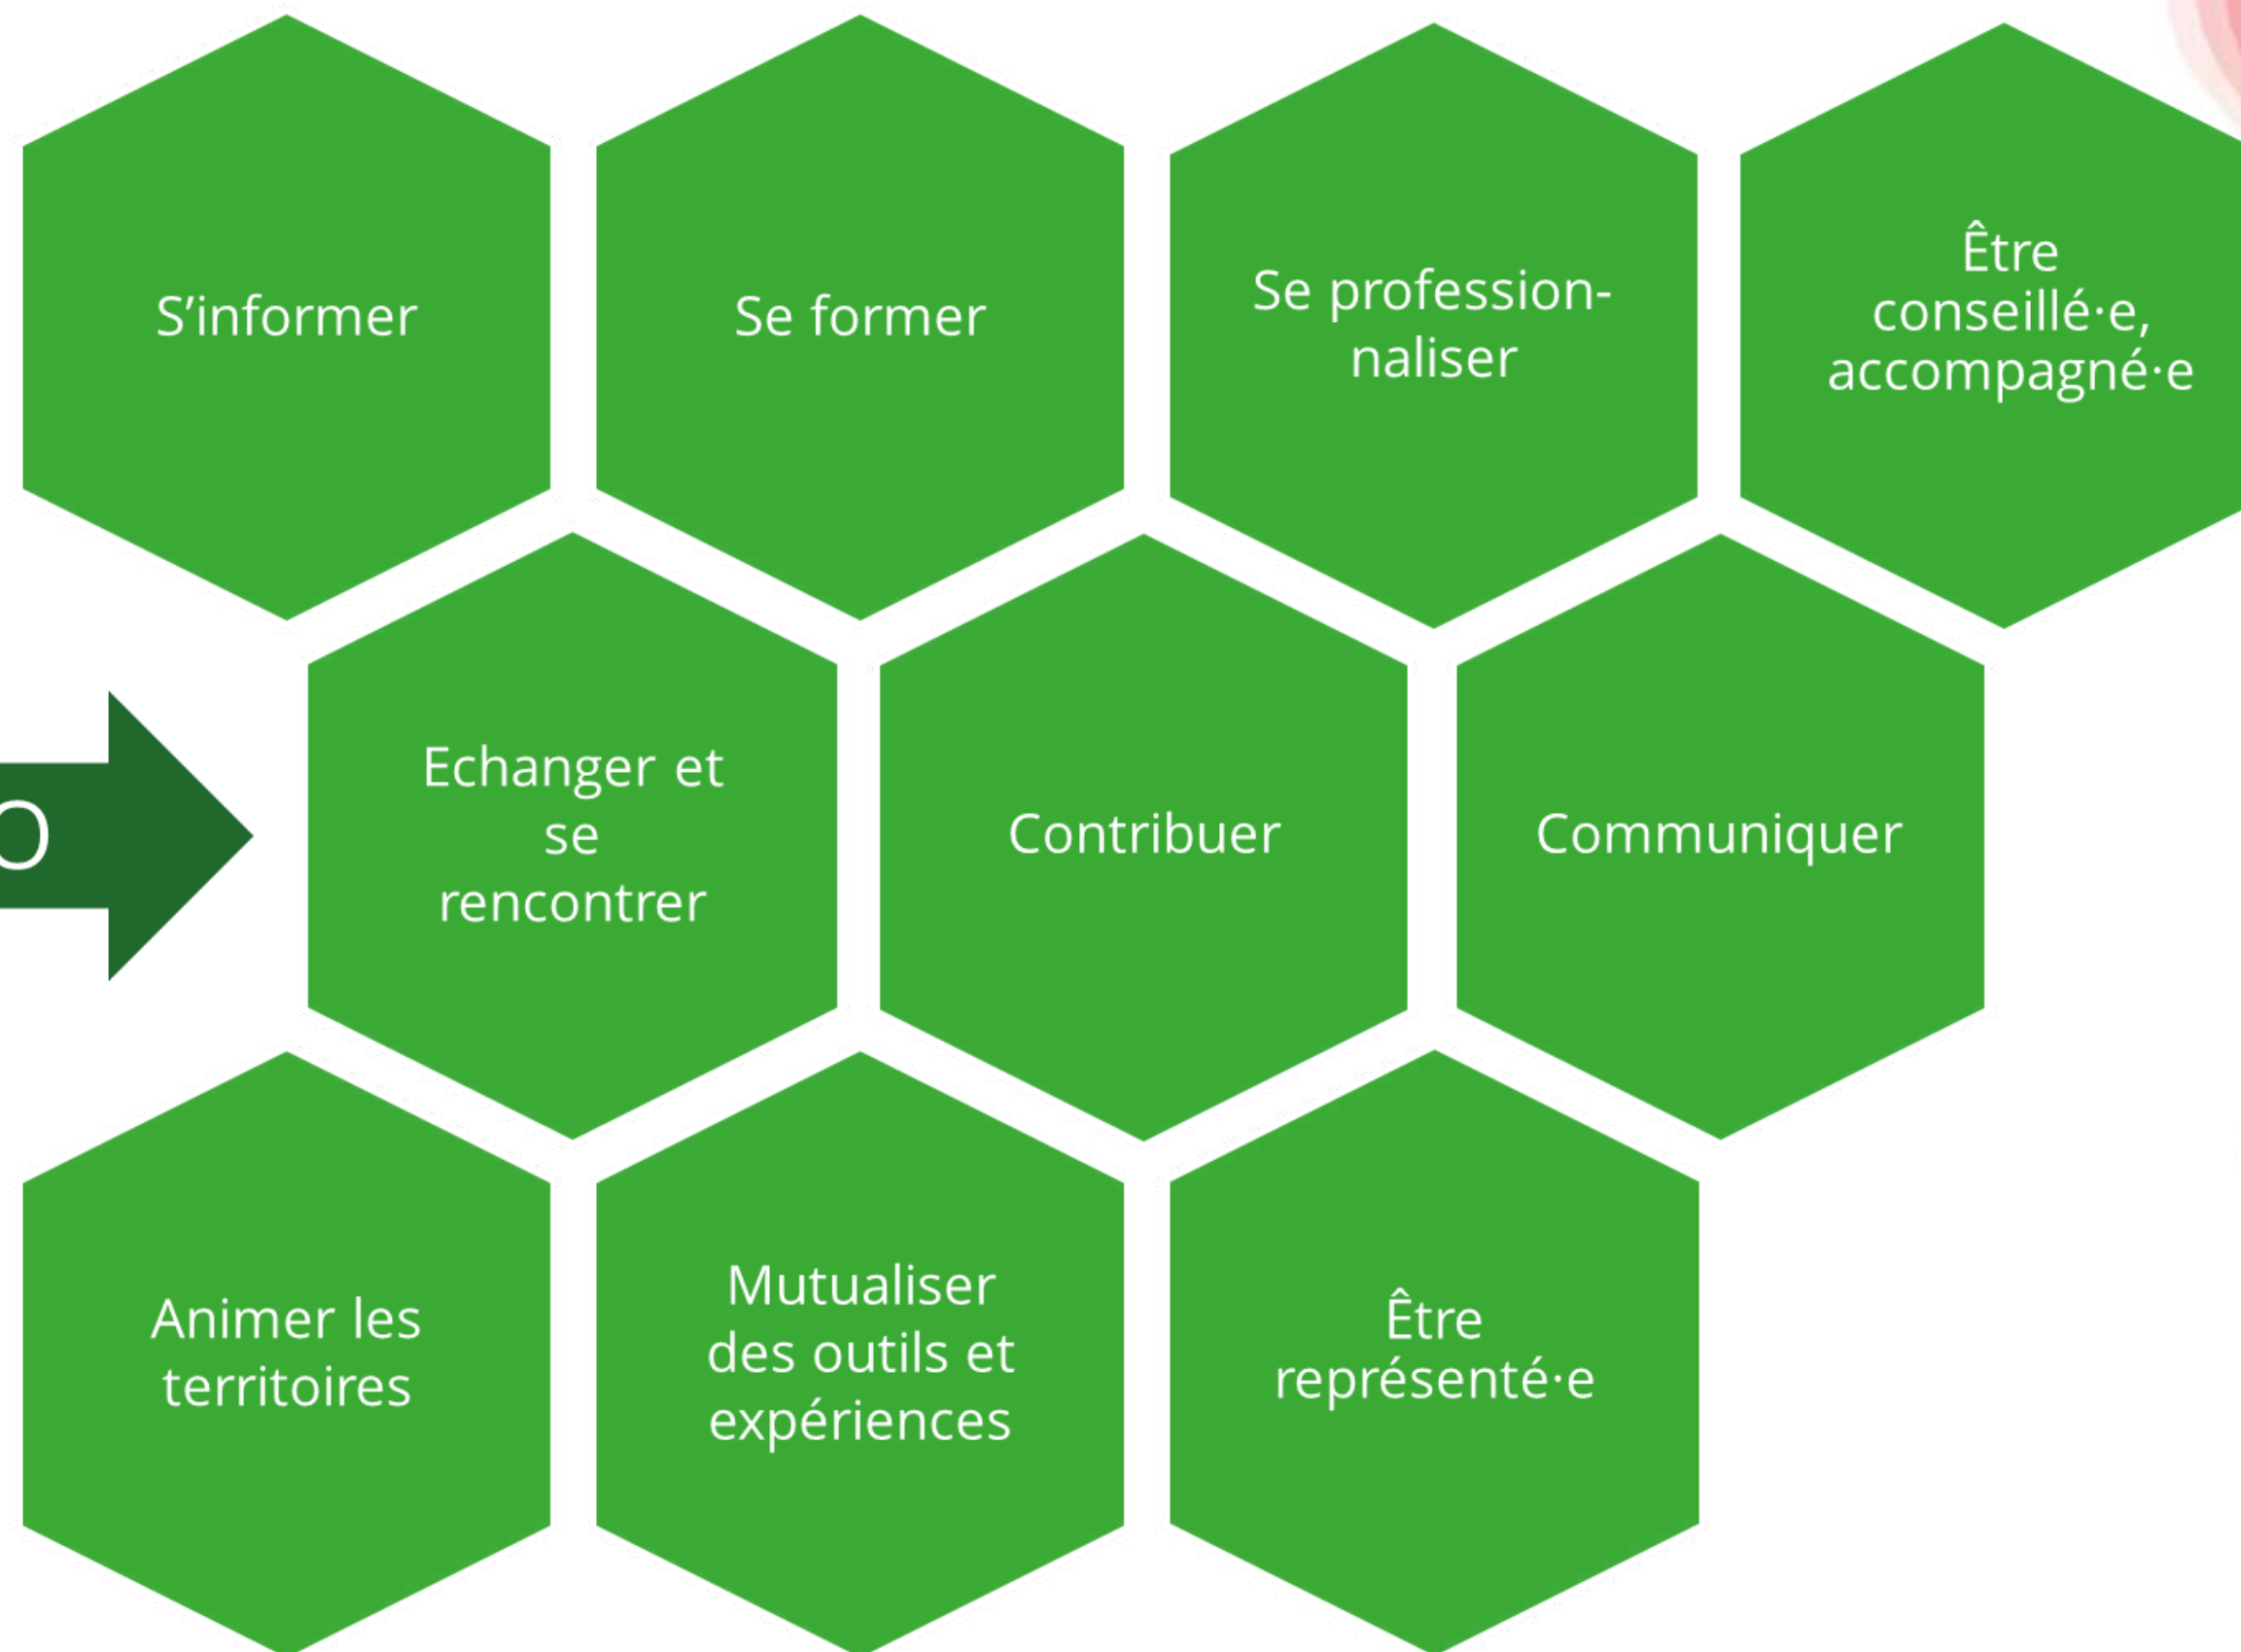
S'informer

Se former

Se professionnaliser

Être conseillé·e, accompagné·e

O

Echanger et se rencontrer

Contribuer

Communiquer

Animer les territoires

Mutualiser des outils et expériences

Être représenté·e